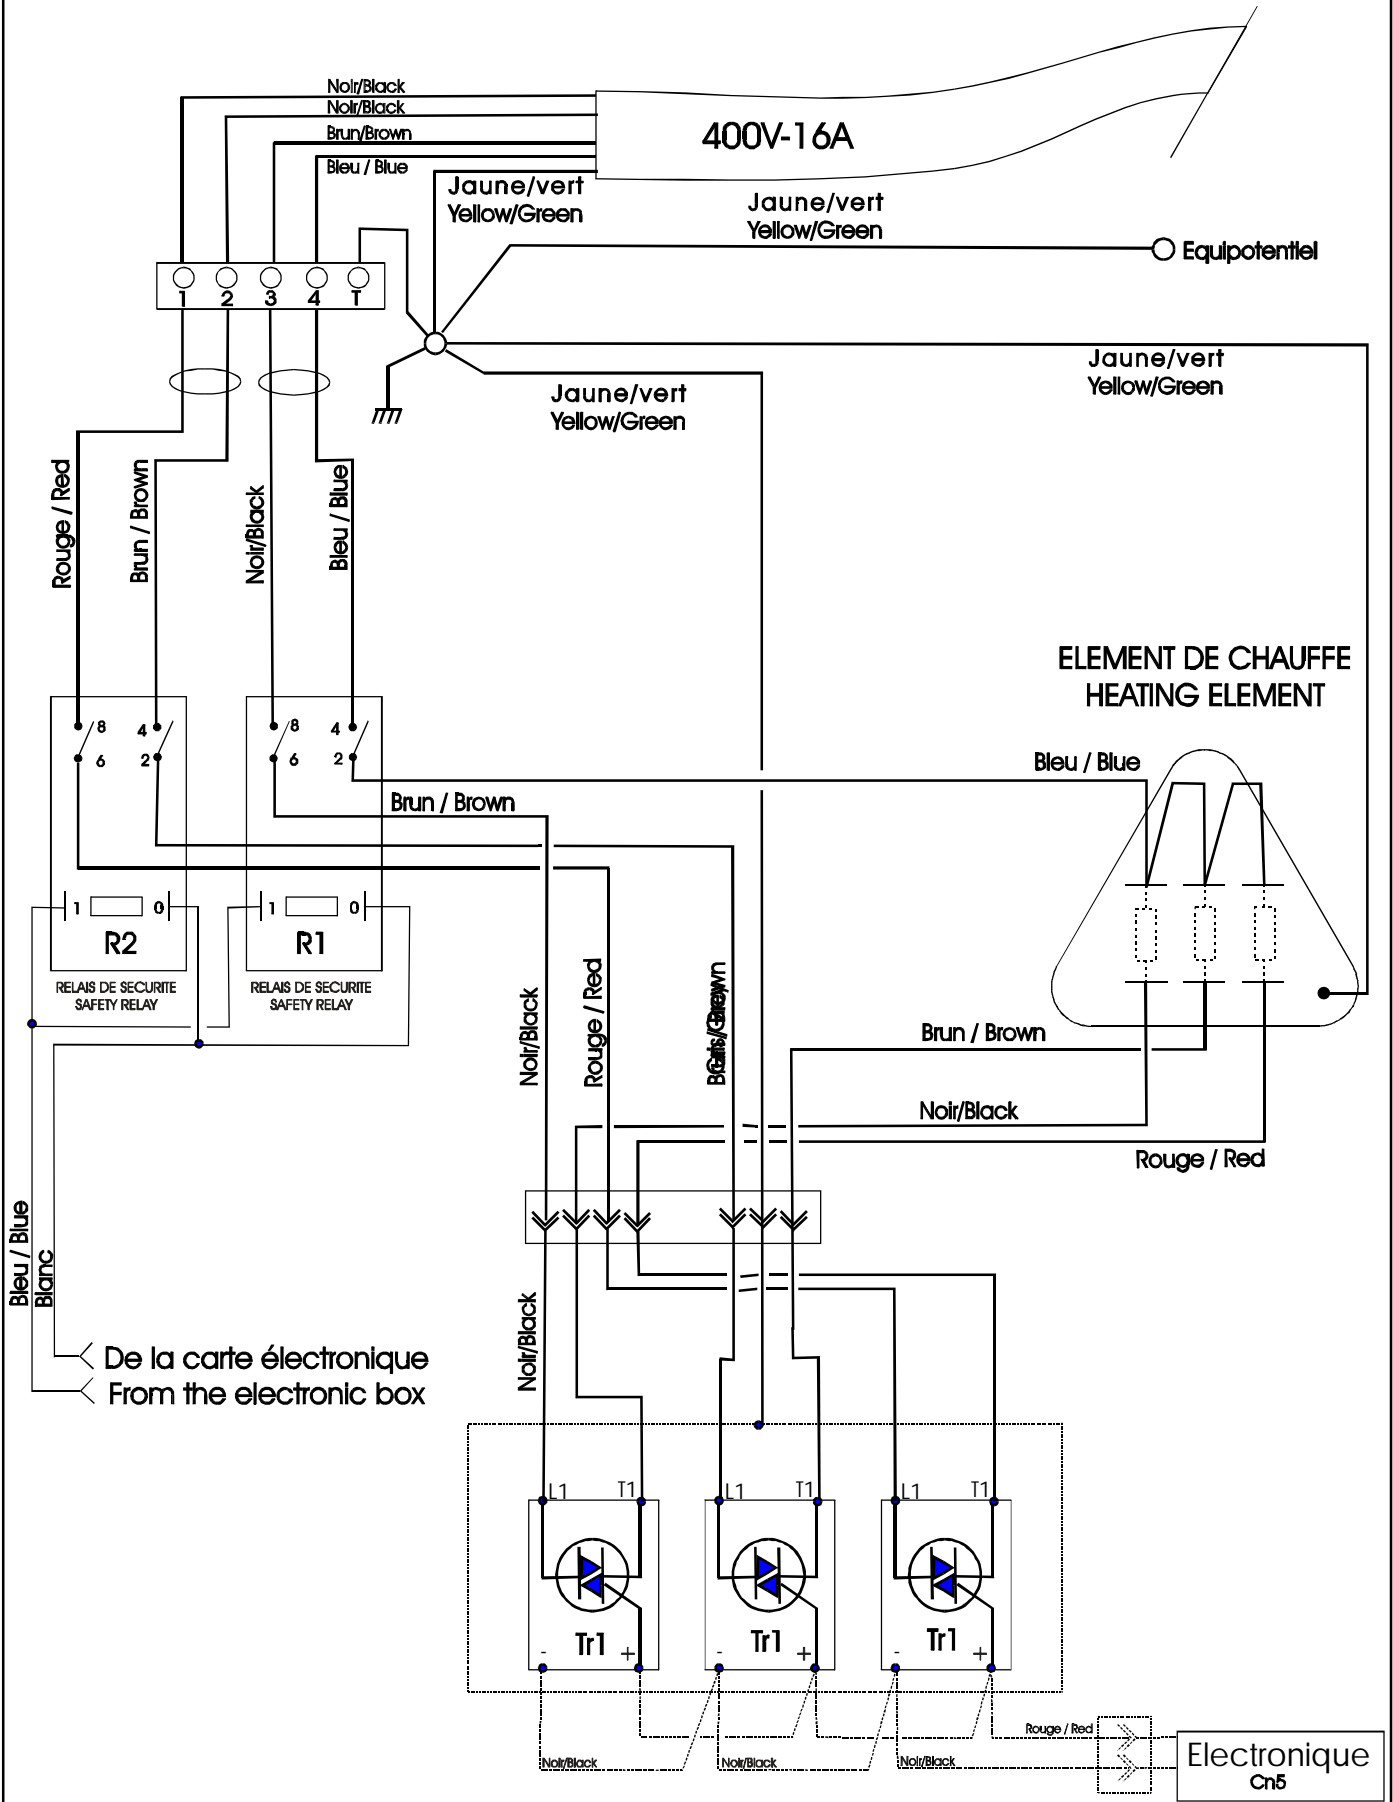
Noir/Black
Noir/Black
Brun/Brown
Bleu / Blue
400V-16A
Jaune/vert
Yellow/Green
Jaune/vert
Yellow/Green
Equipotentiel
1 2 3 4 T
Jaune/vert
Yellow/Green
Jaune/vert
Yellow/Green
Rouge / Red
Brun / Brown
Noir/Black
Bleu / Blue
ELEMENT DE CHAUFFE
HEATING ELEMENT
8 4
6 2
8 4
6 2
Bleu / Blue
Brun / Brown
1 0
R2
1 0
R1
RELAIS DE SECURITE
SAFETY RELAY
RELAIS DE SECURITE
SAFETY RELAY
Noir/Black
Rouge / Red
Brun / Brown
Brun / Brown
Noir/Black
Rouge / Red
Bleu / Blue
Blanc
Noir/Black
De la carte électronique
From the electronic box
L1 T1
L1 T1
L1 T1
- Tr1 +
- Tr1 +
- Tr1 +
Rouge / Red
Noir/Black
Noir/Black
Noir/Black
Electronique
Cn5